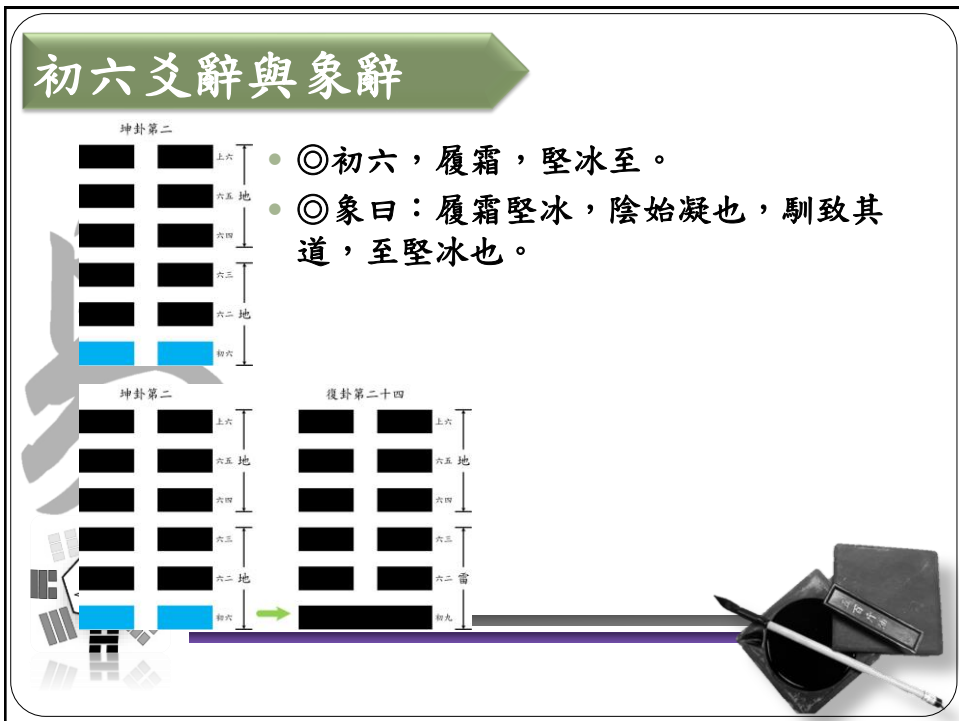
初六爻辭與象辭

坤卦第二

上六
六五 地
六四
六三
六二 地
初六

◎初六，履霜，堅冰至。

◎象曰：履霜堅冰，陰始凝也，馴致其道，至堅冰也。

坤卦第二

上六
六五 地
六四
六三
六二 地
初六

復卦第二十四

上六
六五 地
六四
六三
六二 雷
初九